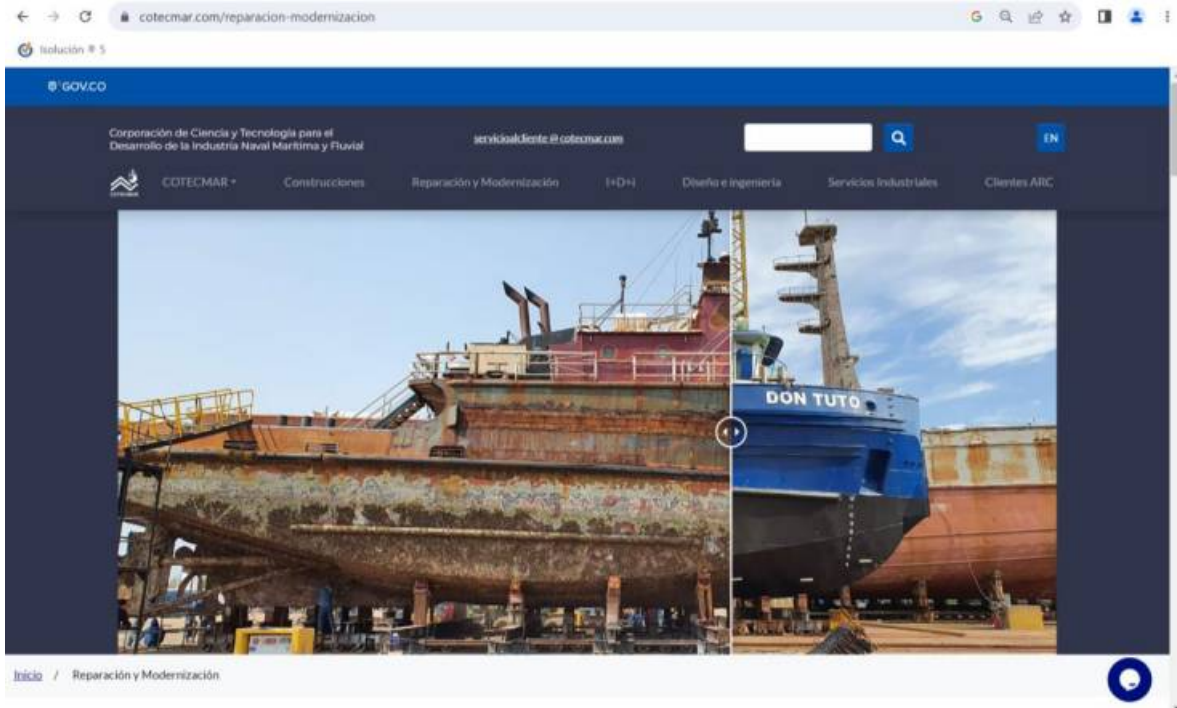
cotecmar.com/reparacion-modernizacion

Isolución ® 5

GOV.CO

Corporación de Ciencia y Tecnología para el Desarrollo de la Industria Naval Marítima y Fluvial

servicioalcliente@cotecmar.com

EN

COTECMAR ▾ Construcciones Reparación y Modernización I+D+i Diseño e ingeniería Servicios Industriales Clientes ARC

DON TUTO

Inicio / Reparación y Modernización